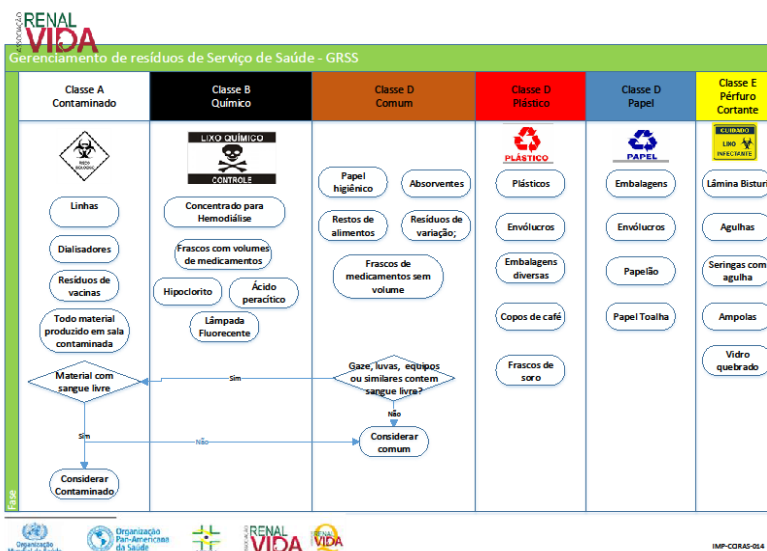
ASSOCIAÇÃO RENAL VIDA

Gerenciamento de resíduos de Serviço de Saúde - GRSS

| Classe A Contaminado | Classe B Químico | Classe D Comum | Classe D Plástico | Classe D Papel | Classe E Pérfuro Cortante |
|---|---|---|---|---|---|
| RISCO BIOLÓGICO | LIXO QUÍMICO CONTROLE | | PLÁSTICO | PAPEL | CUIDADO LIXO INFECTANTE |
| Linhas | Concentrado para Hemodiálise | Papel higiênico | Plásticos | Embalagens | Lâmina Bisturi |
| Dialisadores | Frascos com volumes de medicamentos | Absorventes | Envólucros | Envólucros | Agulhas |
| Resíduos de vacinas | Hipoclorito | Restos de alimentos | Embalagens diversas | Papelão | Seringas com agulha |
| Todo material produzido em sala contaminada | Ácido peracítico | Resíduos de variação; | Copos de café | Papel Toalha | Ampolas |
| | Lâmpada Fluorecente | Frascos de medicamentos sem volume | Frascos de soro | | Vidro quebrado |

Material com sangue livre

Gaze, luvas, equipos ou similares contem sangue livre?

Sim

Não

Sim

Não

Considerar comum

Considerar Contaminado

Fase

Organização Mundial da Saúde

Organização Pan-Americana da Saúde

ASSOCIAÇÃO RENAL VIDA

RENAL VIDA

IMP-CORAS-014